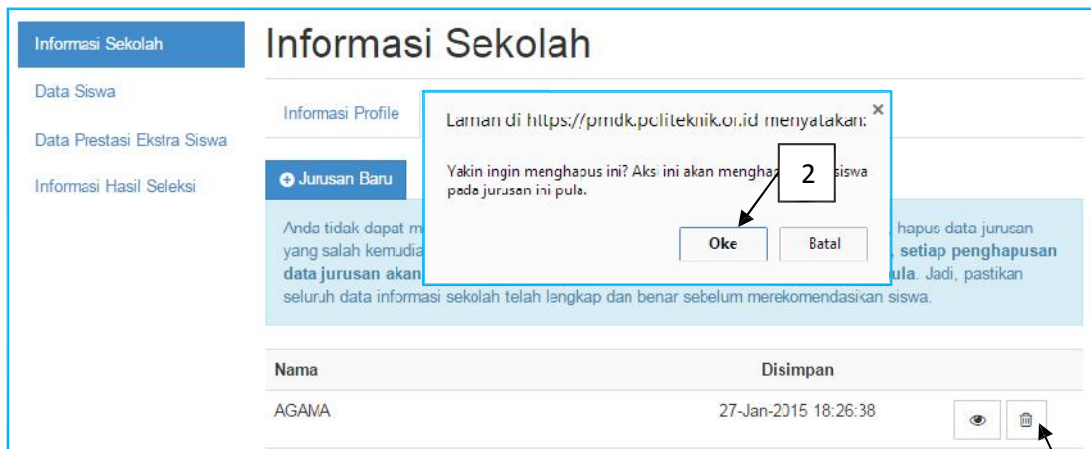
Informasi Sekolah
Data Siswa
Data Prestasi Ekstra Siswa
Informasi Hasil Seleksi

Informasi Sekolah

Informasi Profile

Jurusan Baru

Anda tidak dapat m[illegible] hapus data jurusan yang salah kemudia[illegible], setiap penghapusan data jurusan akan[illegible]ula. Jadi, pastikan seluruh data informasi sekolah telah lengkap dan benar sebelum merekomendasikan siswa.

Laman di https://pmdk.politeknik.or.id menyatakan:
×
Yakin ingin menghapus ini? Aksi ini akan mengha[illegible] siswa pada jurusan ini pula.
2
Oke
Batal

| Nama | Disimpan |
|---|---|
| AGAMA | 27-Jan-2015 18:26:38 |